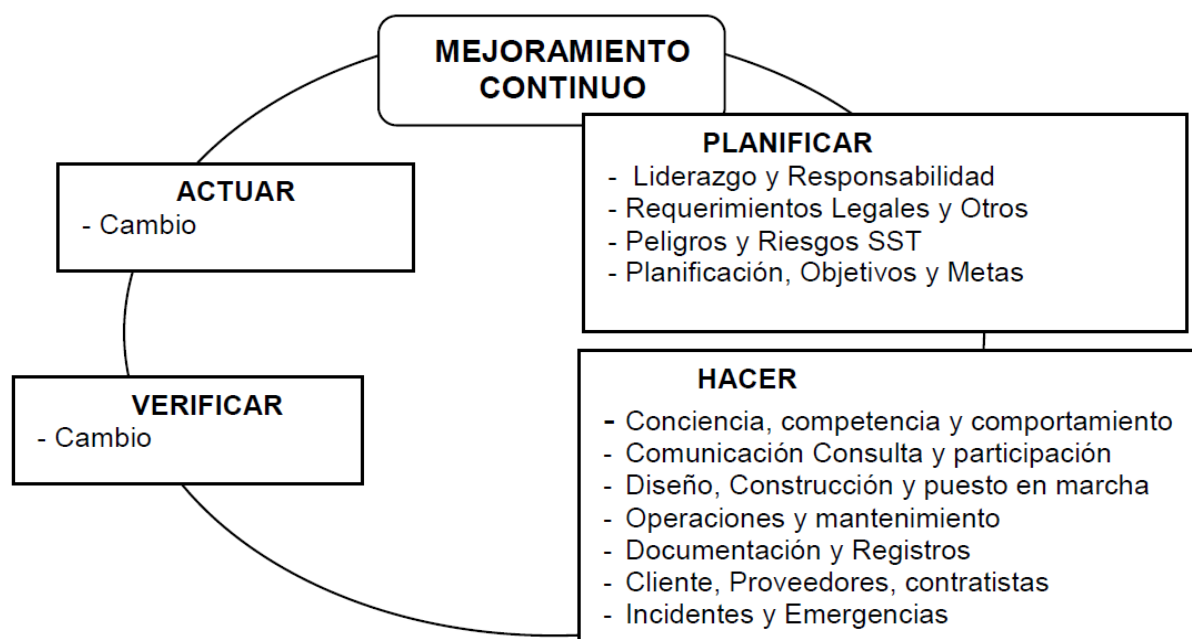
MEJORAMIENTO CONTINUO

PLANIFICAR
- Liderazgo y Responsabilidad
- Requerimientos Legales y Otros
- Peligros y Riesgos SST
- Planificación, Objetivos y Metas

ACTUAR
- Cambio

VERIFICAR
- Cambio

HACER
- Conciencia, competencia y comportamiento
- Comunicación Consulta y participación
- Diseño, Construcción y puesto en marcha
- Operaciones y mantenimiento
- Documentación y Registros
- Cliente, Proveedores, contratistas
- Incidentes y Emergencias